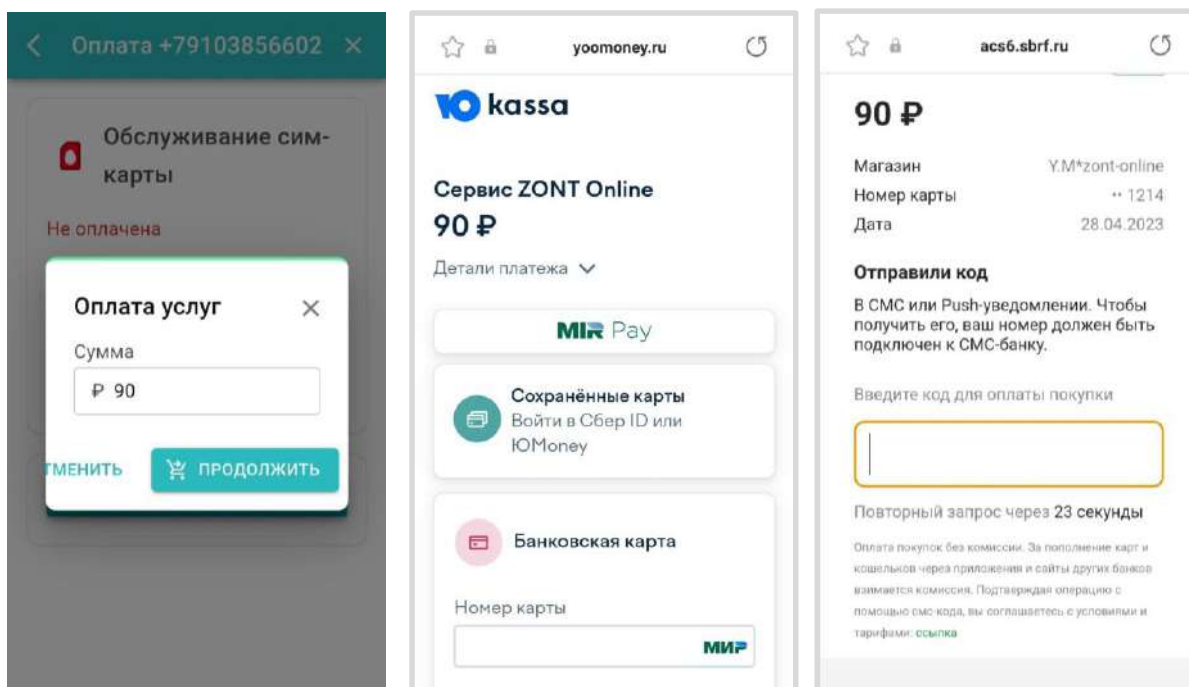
Оплата +79103856602

Обслуживание сим-карты

Не оплачена

Оплата услуг

Сумма

₽ 90

ТМЕНИТЬ

ПРОДОЛЖИТЬ

yoomoney.ru

kassa

Сервис ZONT Online

90 ₽

Детали платежа

MIR Pay

Сохранённые карты
Войти в Сбер ID или ЮMoney

Банковская карта

Номер карты

МИР

acs6.sbrf.ru

90 ₽

| Магазин | Y.M*zont-online |
|---|---|
| Номер карты | •• 1214 |
| Дата | 28.04.2023 |

Отправили код

В СМС или Push-уведомлении. Чтобы получить его, ваш номер должен быть подключен к СМС-банку.

Введите код для оплаты покупки

Повторный запрос через 23 секунды

Оплата покупок без комиссии. За пополнение карт и кошельков через приложения и сайты других банков взимается комиссия. Подтверждая операцию с помощью смс-кода, вы соглашаетесь с условиями и тарифами: ссылка